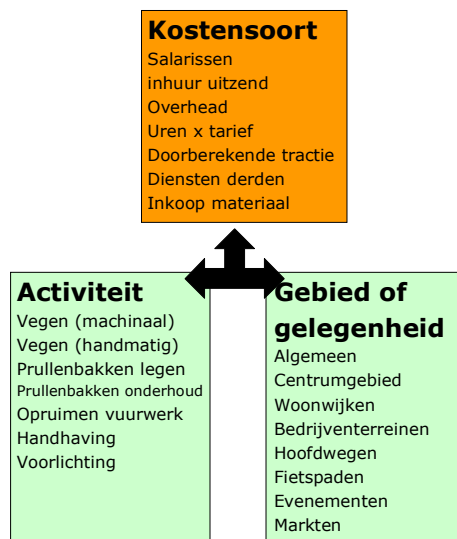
Kostensoort
Salarissen
inhuur uitzend
Overhead
Uren x tarief
Doorberekende tractie
Diensten derden
Inkoop materiaal

Activiteit
Vegen (machinaal)
Vegen (handmatig)
Prullenbakken legen
Prullenbakken onderhoud
Opruimen vuurwerk
Handhaving
Voorlichting

Gebied of gelegenheid
Algemeen
Centrumgebied
Woonwijken
Bedrijventerreinen
Hoofdwegen
Fietspaden
Evenementen
Markten